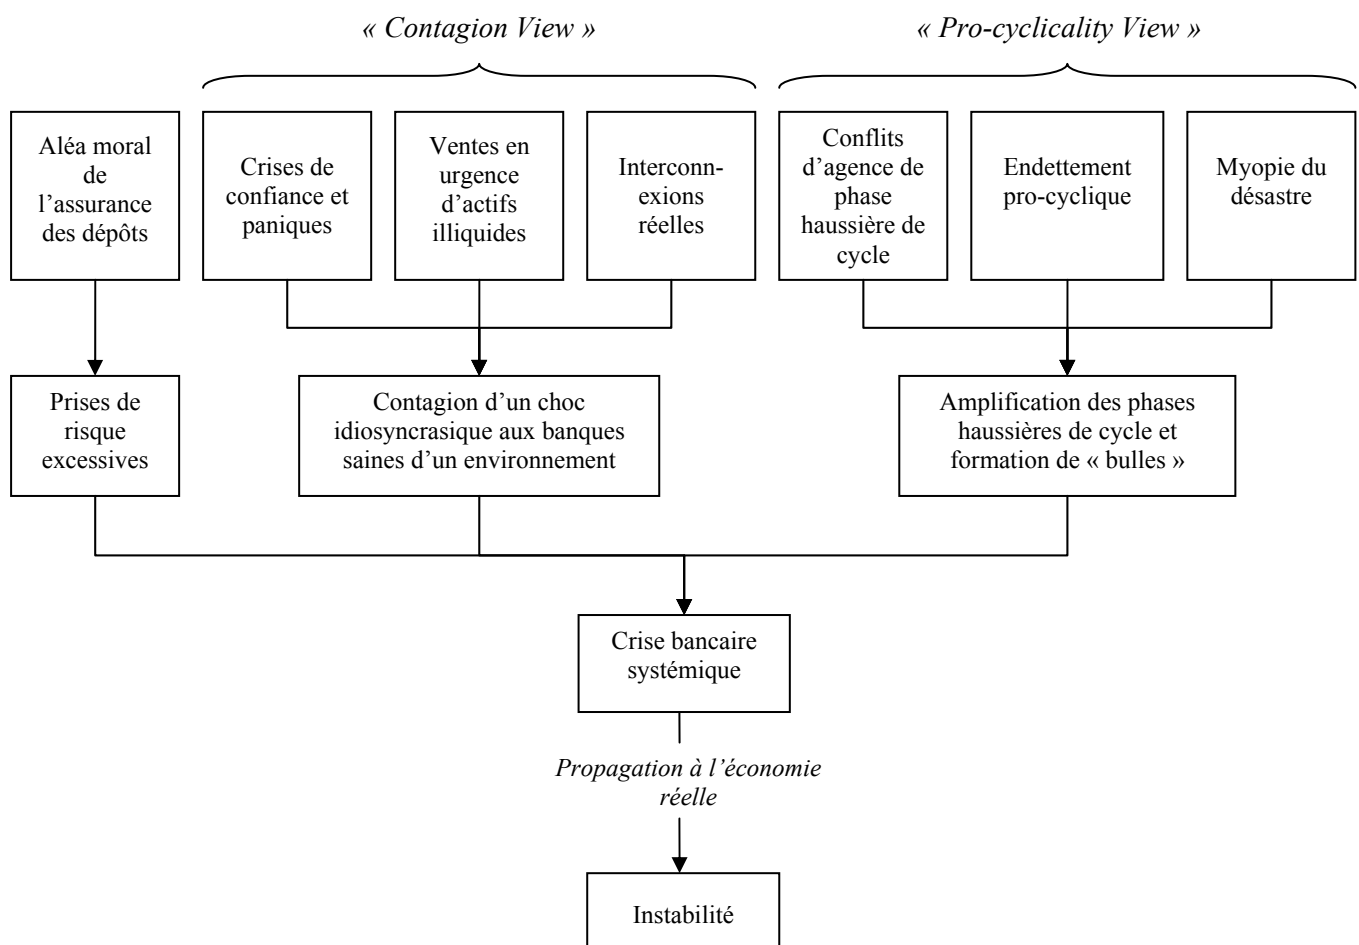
« Contagion View »

« Pro-cyclicality View »

Aléa moral de l'assurance des dépôts

Crises de confiance et paniques

Ventes en urgence d'actifs illiquides

Interconnexions réelles

Conflits d'agence de phase haussière de cycle

Endettement pro-cyclique

Myopie du désastre

Prises de risque excessives

Contagion d'un choc idiosyncrasique aux banques saines d'un environnement

Amplification des phases haussières de cycle et formation de « bulles »

Crise bancaire systémique

Propagation à l'économie réelle

Instabilité